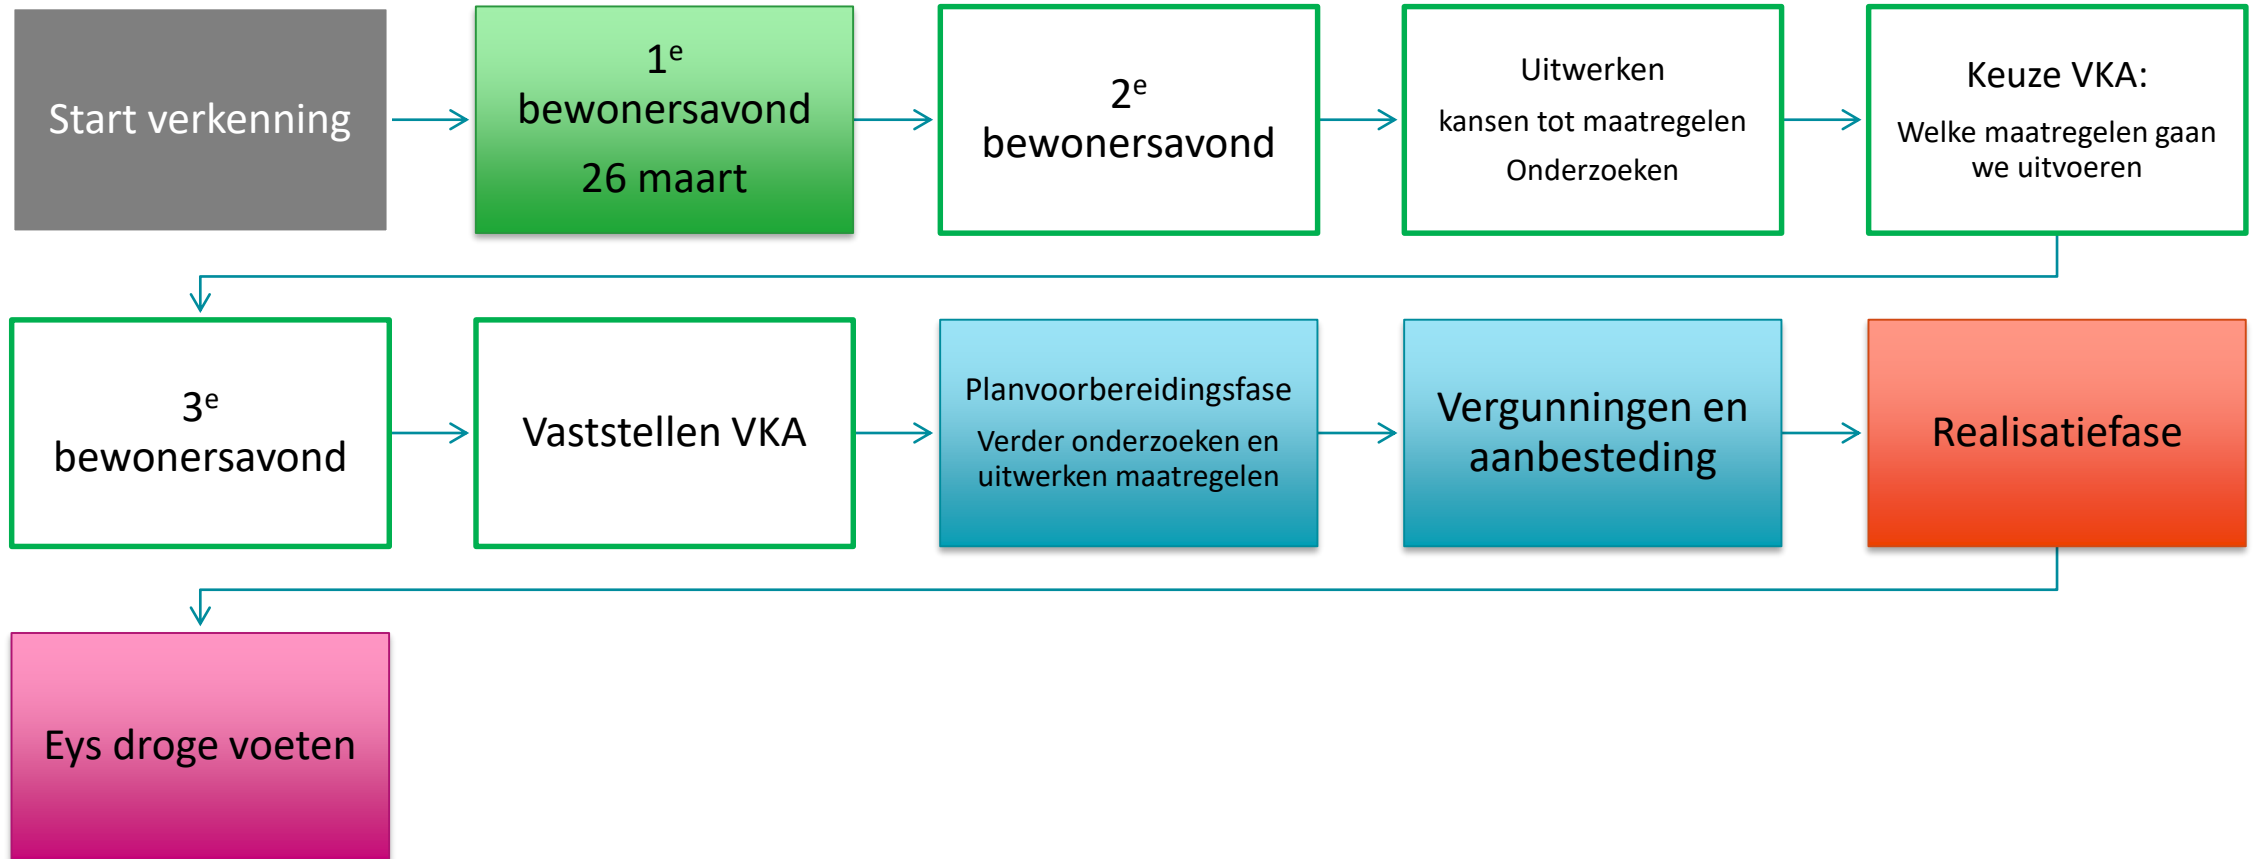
Start verkenning

$1^e$ bewonersavond

26 maart

$2^e$ bewonersavond

Uitwerken

kansen tot maatregelen

Onderzoeken

Keuze VKA:

Welke maatregelen gaan we uitvoeren

$3^e$ bewonersavond

Vaststellen VKA

Planvoorbereidingsfase

Verder onderzoeken en uitwerken maatregelen

Vergunningen en aanbesteding

Realisatiefase

Eys droge voeten